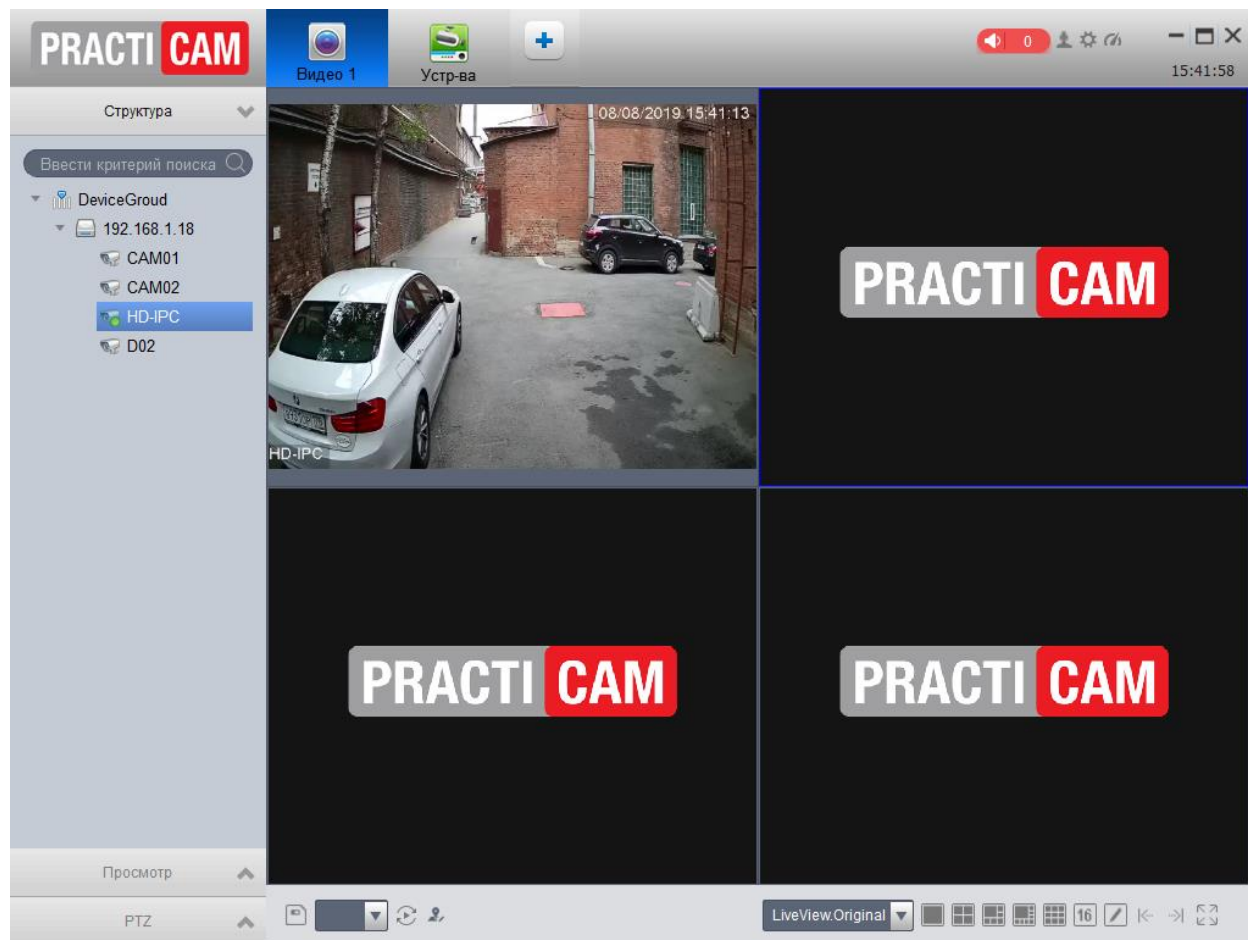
PRACTI CAM

Видео 1

Устр-ва

0

15:41:58

Структура

Ввести критерий поиска

DeviceGroud

192.168.1.18

CAM01

CAM02

HD-IPC

D02

08/08/2019 15:41:13

HD-IPC

PRACTI CAM

PRACTI CAM

PRACTI CAM

Просмотр

PTZ

LiveView.Original

16